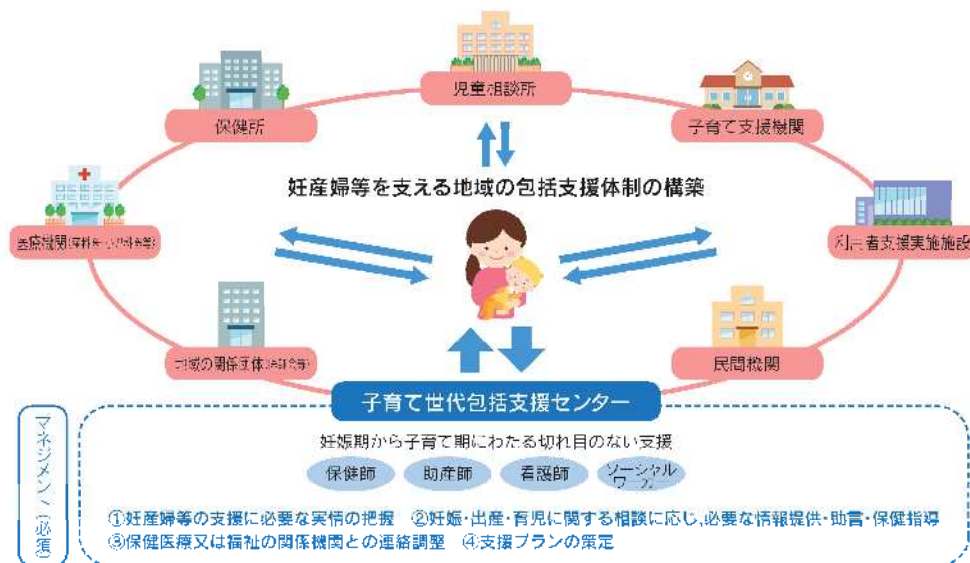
児童相談所

保健所

子育て支援機関

妊産婦等を支える地域の包括支援体制の構築

医療機関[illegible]

利用者支援実施施設

地域の関係団体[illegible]

民間機関

子育て世代包括支援センター

マネジメント（必須）

妊娠期から子育て期にわたる切れ目のない支援

保健師

助産師

看護師

ソーシャルワーカー

①妊産婦等の支援に必要な実情の把握　②妊娠・出産・育児に関する相談に応じ,必要な情報提供・助言・保健指導
③保健医療又は福祉の関係機関との連絡調整　④支援プランの策定